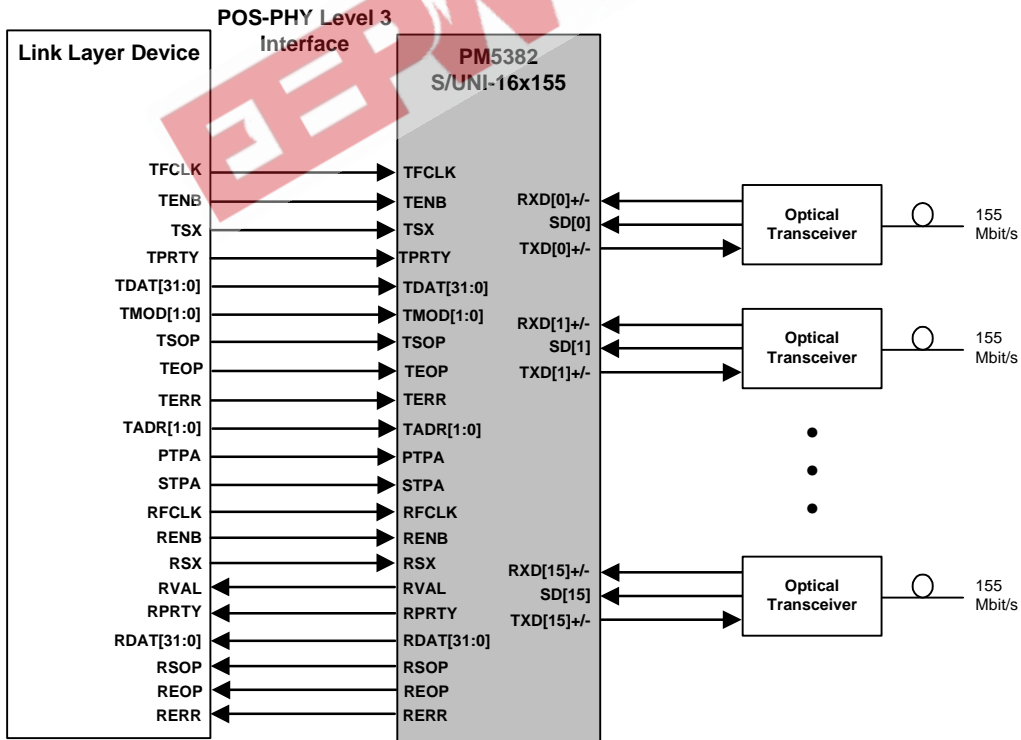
POS-PHY Level 3 Interface

Link Layer Device

PM5382
S/UNI-16x155

TFCLK
TENB
TSX
TPRTY
TDAT[31:0]
TMOD[1:0]
TSOP
TEOP
TERR
TADR[1:0]
PTPA
STPA
RFCLK
RENB
RSX
RVAL
RPRTY
RDAT[31:0]
RSOP
REOP
RERR

TFCLK
TENB
TSX
TPRTY
TDAT[31:0]
TMOD[1:0]
TSOP
TEOP
TERR
TADR[1:0]
PTPA
STPA
RFCLK
RENB
RSX
RVAL
RPRTY
RDAT[31:0]
RSOP
REOP
RERR

RXD[0]+/-
SD[0]
TXD[0]+/-
Optical Transceiver
155 Mbit/s

RXD[1]+/-
SD[1]
TXD[1]+/-
Optical Transceiver
155 Mbit/s

RXD[15]+/-
SD[15]
TXD[15]+/-
Optical Transceiver
155 Mbit/s